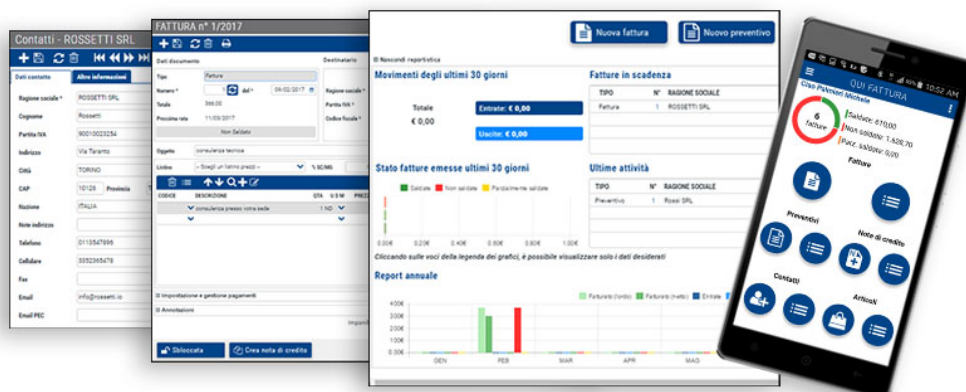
Contatti - ROSSETTI SRL

Dati contatto | Altre informazioni

Ragione sociale * ROSSETTI SRL
Cognome Rossetti
Partita IVA 90010023254
Indirizzo Via Taranto
Città TORINO
CAP 10126 Provincia
Nazione ITALIA
Note indirizzo
Telefono 0115547896
Cellulare 3352365478
Fax
Email info@rossetti.io
Email PEC

FATTURA n° 1/2017

Dati documento
Tipo Fatture
Numero * 1 del * 09/02/2017
Totale 366,00
Prossima rata 11/03/2017
Non Saldato
Destinatario
Ragione sociale *
Partita IVA *
Codice fiscale *
Oggetto consulenza tecnica
Listino -- Scegli un listino prezzi -- % SC/MG
CODICE DESCRIZIONE QTÀ U.M. PREZ
consulenza presso vostra sede 1 NO
Impostazione e gestione pagamenti
Annotazioni
Sbloccata
Crea nota di credito

Nuova fattura
Nuovo preventivo

Nascondi reportistica

Movimenti degli ultimi 30 giorni
Totale
€ 0,00
Entrate: € 0,00
Uscite: € 0,00

Fatture in scadenza
| TIPO | N° | RAGIONE SOCIALE |
|---|---|---|
| Fatture | 1 | ROSSETTI SRL |

Stato fatture emesse ultimi 30 giorni
Saldate Non saldate Parzialmente saldate
0,00€ 0,20€ 0,40€ 0,60€ 0,80€ 1,00€

Ultime attività
| TIPO | N° | RAGIONE SOCIALE |
|---|---|---|
| Preventivo | 1 | Rossi SRL |

Cliccando sulle voci della legenda dei grafici, è possibile visualizzare solo i dati desiderati

Report annuale
Fatturato (lordo) Fatturato (netto) Entrate
400€ 300€ 200€ 100€ 0€
GEN FEB MAR APR MAG

10:52 AM
QUI FATTURA
Ciao Palmieri Michele
6 fatture
Saldate: 610,00
Non saldate: 1.626,70
Parz. saldate: 0,00
Fatture
Preventivi
Note di credito
Contatti
Articoli